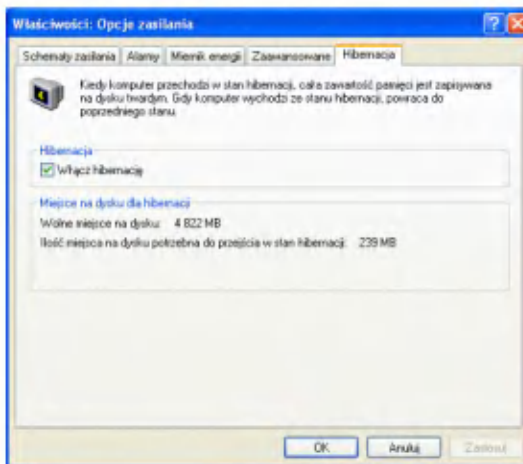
Właściwości: Opcje zasilania

Schematy zasilania | Alarmy | Miernik energii | Zaawansowane | Hibernacja

Kiedy komputer przechodzi w stan hibernacji, cała zawartość pamięci jest zapisywana na dysku twardym. Gdy komputer wychodzi ze stanu hibernacji, powraca do poprzedniego stanu.

Hibernacja
Włącz hibernację

Miejsce na dysku dla hibernacji
Wolne miejsce na dysku: 4 822 MB
Ilość miejsca na dysku potrzebna do przejścia w stan hibernacji: 239 MB

OK | Anuluj | Zastosuj